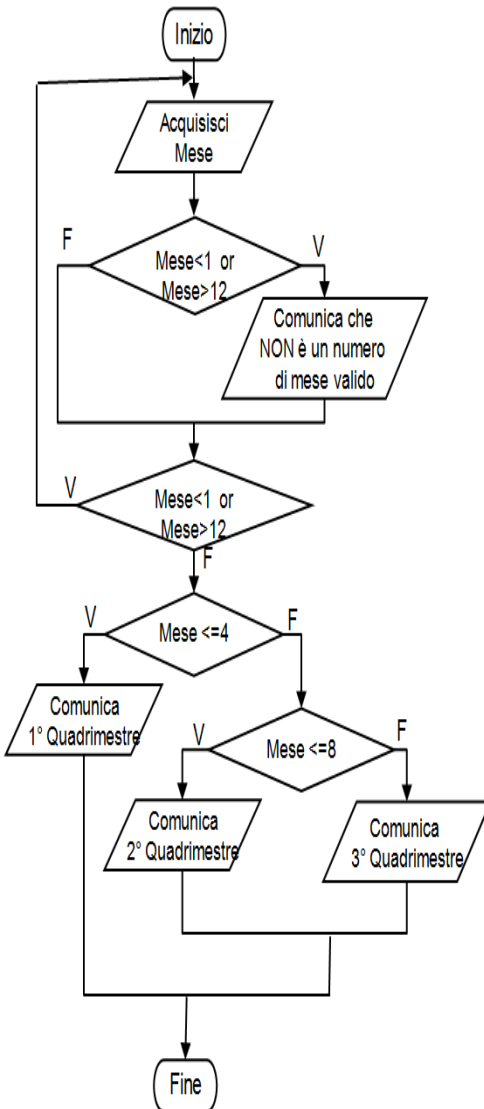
Inizio

Acquisisci Mese

F

Mese<1 or Mese>12

V

Comunica che NON è un numero di mese valido

V

Mese<1 or Mese>12

F

V

Mese <=4

F

Comunica 1° Quadrimestre

V

Mese <=8

F

Comunica 2° Quadrimestre

Comunica 3° Quadrimestre

Fine